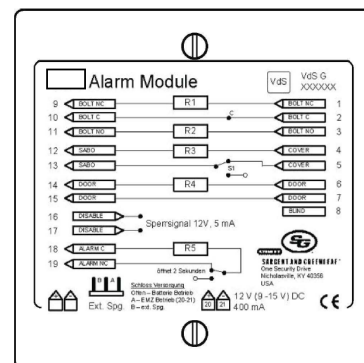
Alarm Module

VdS

VdS G
XXXXXX

9 BOLT NC
R1
BOLT NC 1

10 BOLT C
C
BOLT C 2

11 BOLT NO
R2
BOLT NO 3

12 SABO
R3
COVER 4

13 SABO
S1
COVER 5

14 DOOR
R4
DOOR 6

15 DOOR
DOOR 7

BLIND 8

16 DISABLE

17 DISABLE

Sperrsignal 12V, 5 mA

18 ALARM C
R5

19 ALARM NC

öffnet 2 Sekunden

SARGENT AND GREENLEAF
One Security Drive
Nicholasville, KY 40356
USA

Ext. Spg.

Schloss Versorgung
Offen – Batterie Betrieb
A – EMZ Betrieb (20-21)
B – ext. Spg.

12 V (9 -15 V) DC
400 mA

CE